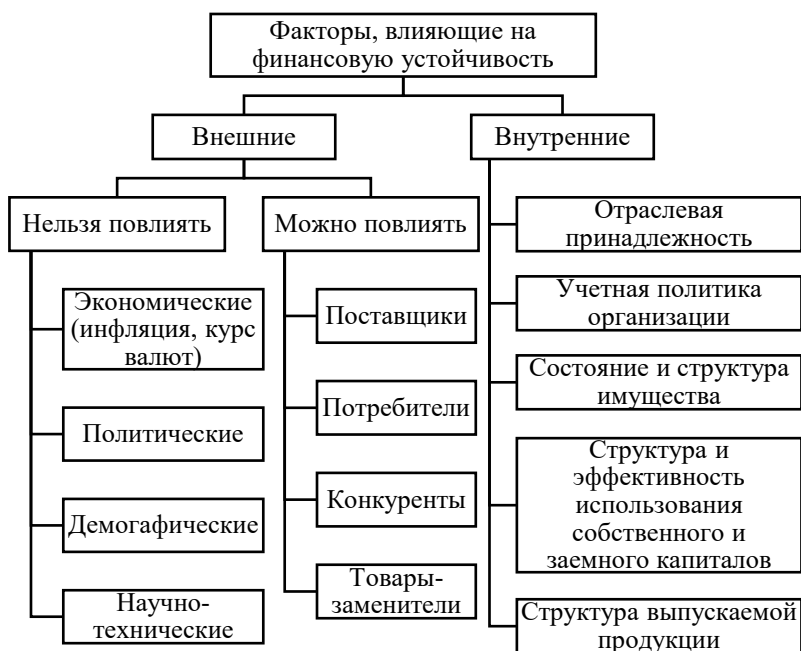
Факторы, влияющие на финансовую устойчивость

Внешние

Внутренние

Нельзя повлиять

Можно повлиять

Экономические (инфляция, курс валют)

Политические

Демогафические

Научно-технические

Поставщики

Потребители

Конкуренты

Товары-заменители

Отраслевая принадлежность

Учетная политика организации

Состояние и структура имущества

Структура и эффективность использования собственного и заемного капиталов

Структура выпускаемой продукции